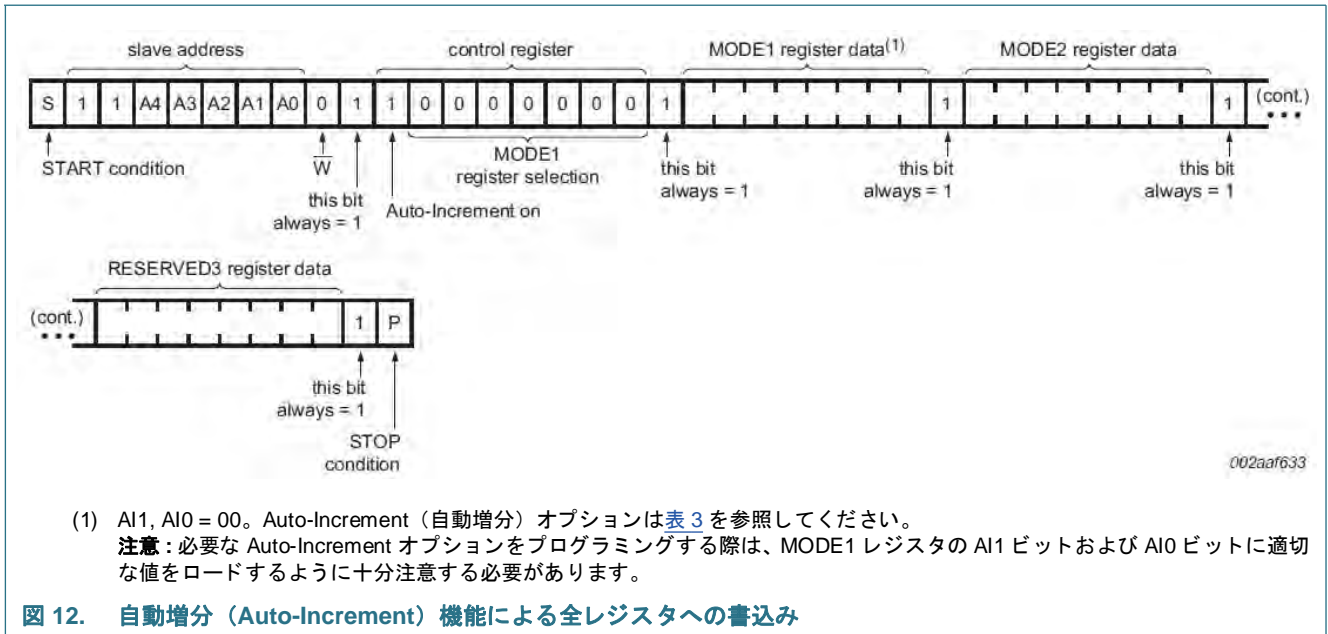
slave address

control register

MODE1 register data$^{(1)}$

MODE2 register data

S 1 1 A4 A3 A2 A1 A0 0 1 1 0 0 0 0 0 0 0 1 1 1 (cont.)

START condition

$\overline{W}$

this bit always = 1

Auto-Increment on

MODE1 register selection

this bit always = 1

this bit always = 1

this bit always = 1

RESERVED3 register data

(cont.) 1 P

this bit always = 1

STOP condition

002aaf633

(1) AI1, AI0 = 00。Auto-Increment（自動増分）オプションは表 3 を参照してください。
注意 : 必要な Auto-Increment オプションをプログラミングする際は、MODE1 レジスタの AI1 ビットおよび AI0 ビットに適切な値をロードするように十分注意する必要があります。

図 12. 自動増分（Auto-Increment）機能による全レジスタへの書込み